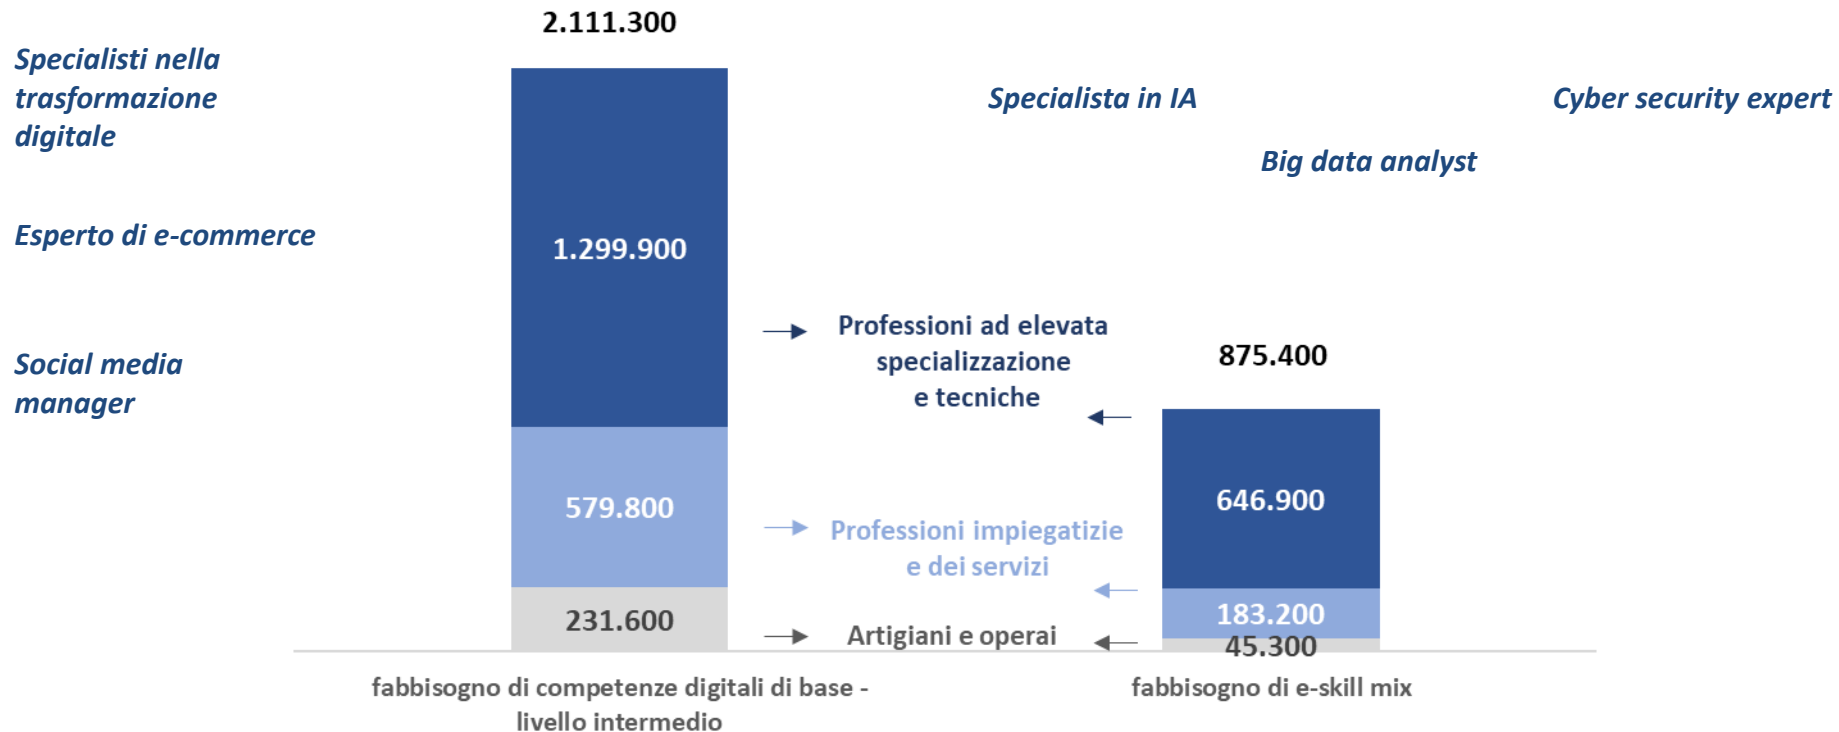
2.111.300

Specialisti nella trasformazione digitale

Specialista in IA

Cyber security expert

Big data analyst

Esperto di e-commerce

1.299.900

Professioni ad elevata specializzazione e tecniche

875.400

Social media manager

646.900

579.800

Professioni impiegatizie e dei servizi

183.200

231.600

Artigiani e operai

45.300

fabbisogno di competenze digitali di base - livello intermedio

fabbisogno di e-skill mix